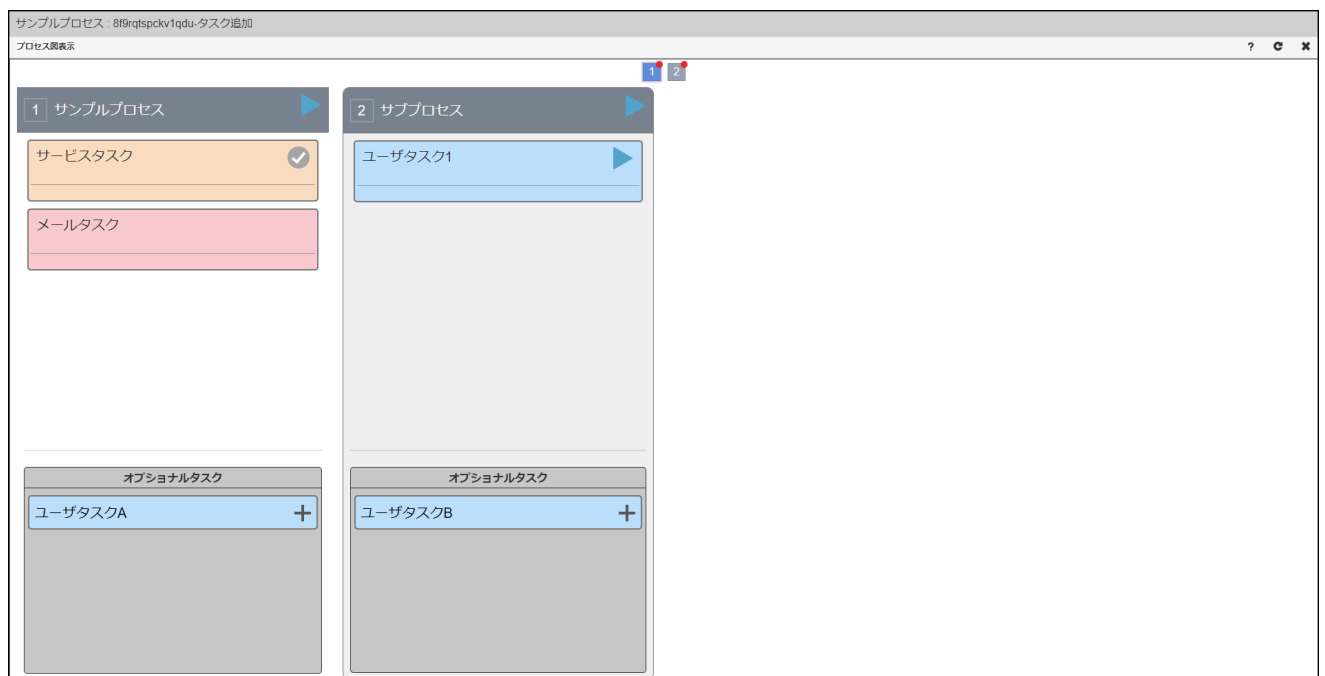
サンプルプロセス : 8f9rqtspckv1qdu-タスク追加

プロセス図表示

? C ✖

1 2

1 サンプルプロセス

サービスタスク

メールタスク

オプショナルタスク

ユーザタスクA +

2 サブプロセス

ユーザタスク1

オプショナルタスク

ユーザタスクB +